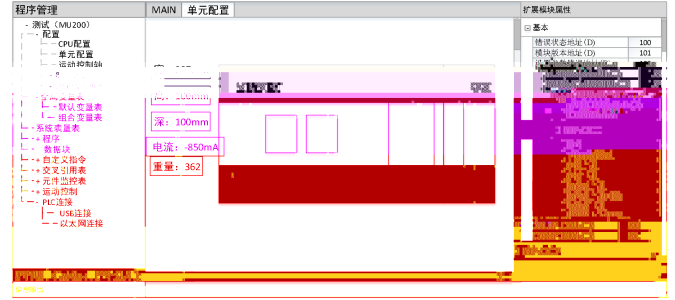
程序管理

- 测试（MU200）
- 配置
- CPU配置
- 单元配置
- 运动控制轴
- 默认变量表
- 组合变量表
- 系统变量表
- 程序
- 数据块
- 自定义指令
- 交叉引用表
- 元件监控表
- 运动控制
- PLC连接
- USB连接
- 以太网连接

MAIN 单元配置

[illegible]

深：100mm

电流：-850mA

重量：362

扩展模块属性

基本

| 错误状态地址（D） | 100 |
|---|---|
| 模块版本地址（D） | 101 |